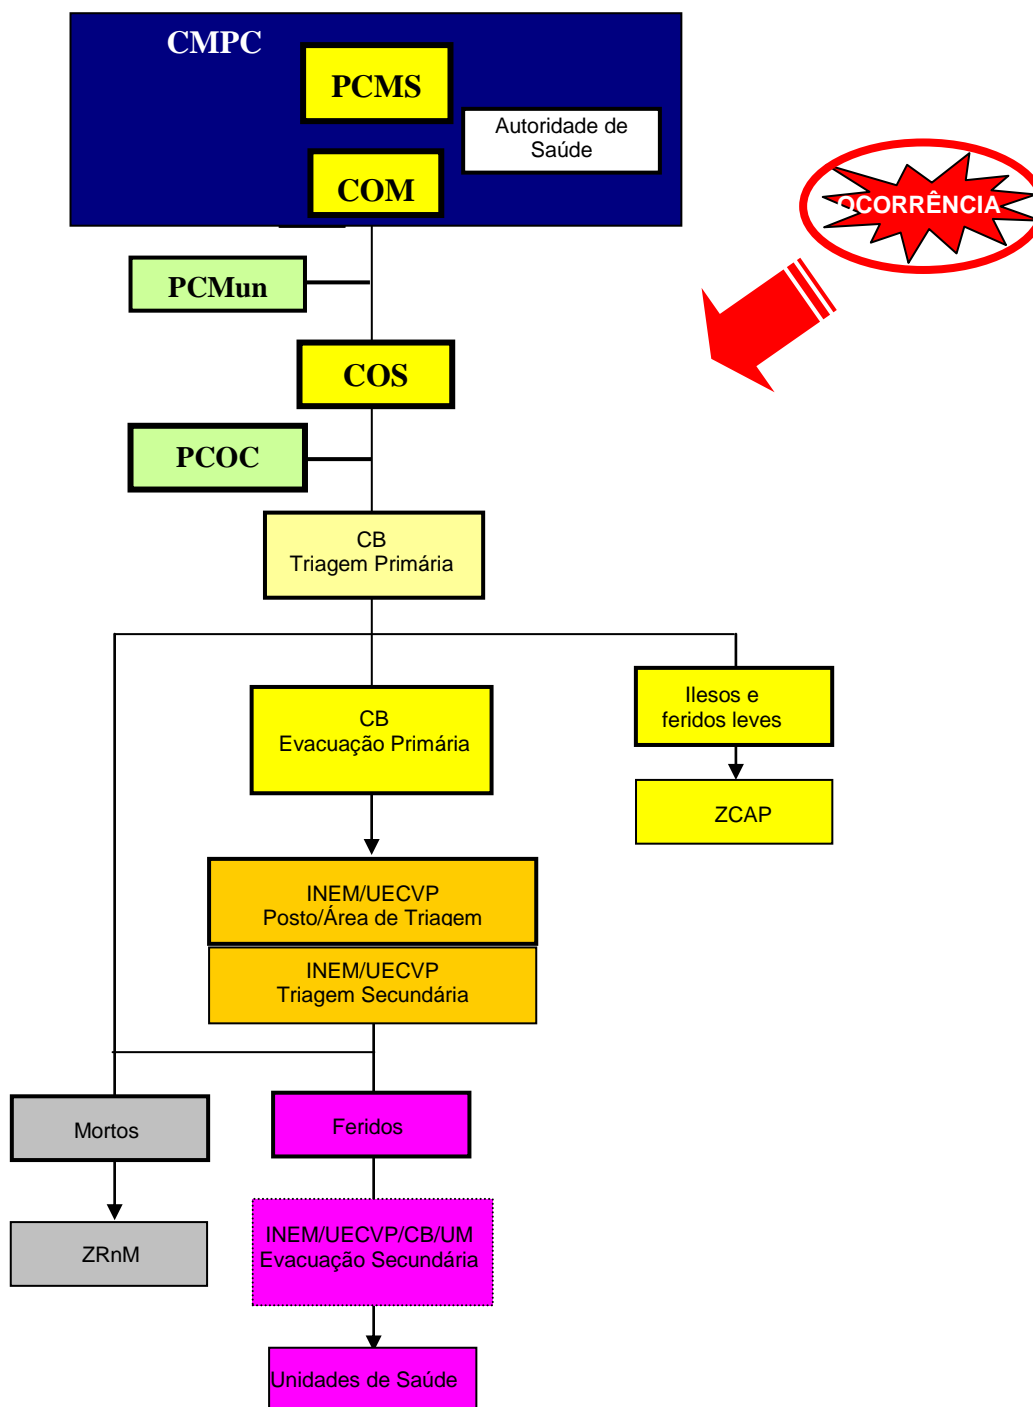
CMPC

PCMS

Autoridade de Saúde

COM

OCORRÊNCIA

PCMun

COS

PCOC

CB
Triagem Primária

CB
Evacuação Primária

Ilesos e feridos leves

ZCAP

INEM/UECVP
Posto/Área de Triagem

INEM/UECVP
Triagem Secundária

Mortos

Feridos

ZRnM

INEM/UECVP/CB/UM
Evacuação Secundária

Unidades de Saúde